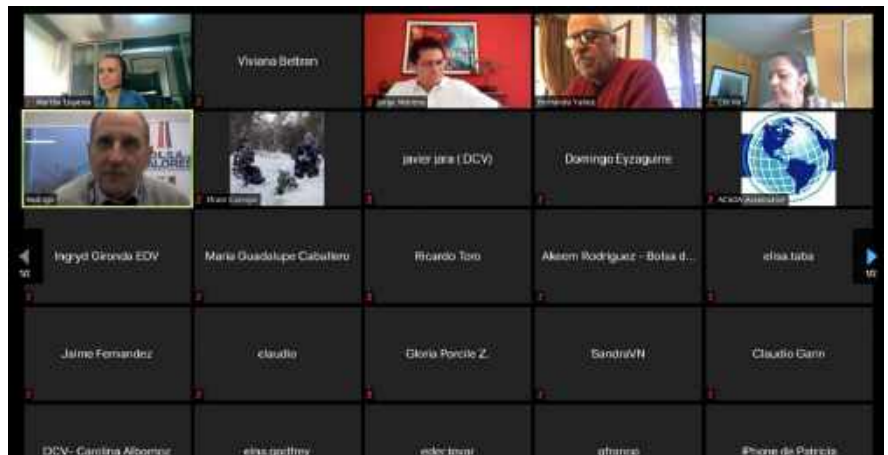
Martha Esparza

Viviana Beltran

Jorge Moreno

Fernando Yañez

Cecilia

Rodrigo

Ocani Campos

javier jara ( DCV)

Domingo Eyzaguirre

ACSDA Association

Ingryd Gironda EDV

Maria Guadalupe Caballero

Ricardo Toro

Alexem Rodriguez - Bolsa d...

elisa.taba

Jaime Fernandez

claudio

Gloria Porcile Z.

SandraVN

Claudio Garin

DCV- Carolina Albornoz

elisa.godfrey

eder.tovar

gfranco

iPhone de Patricia